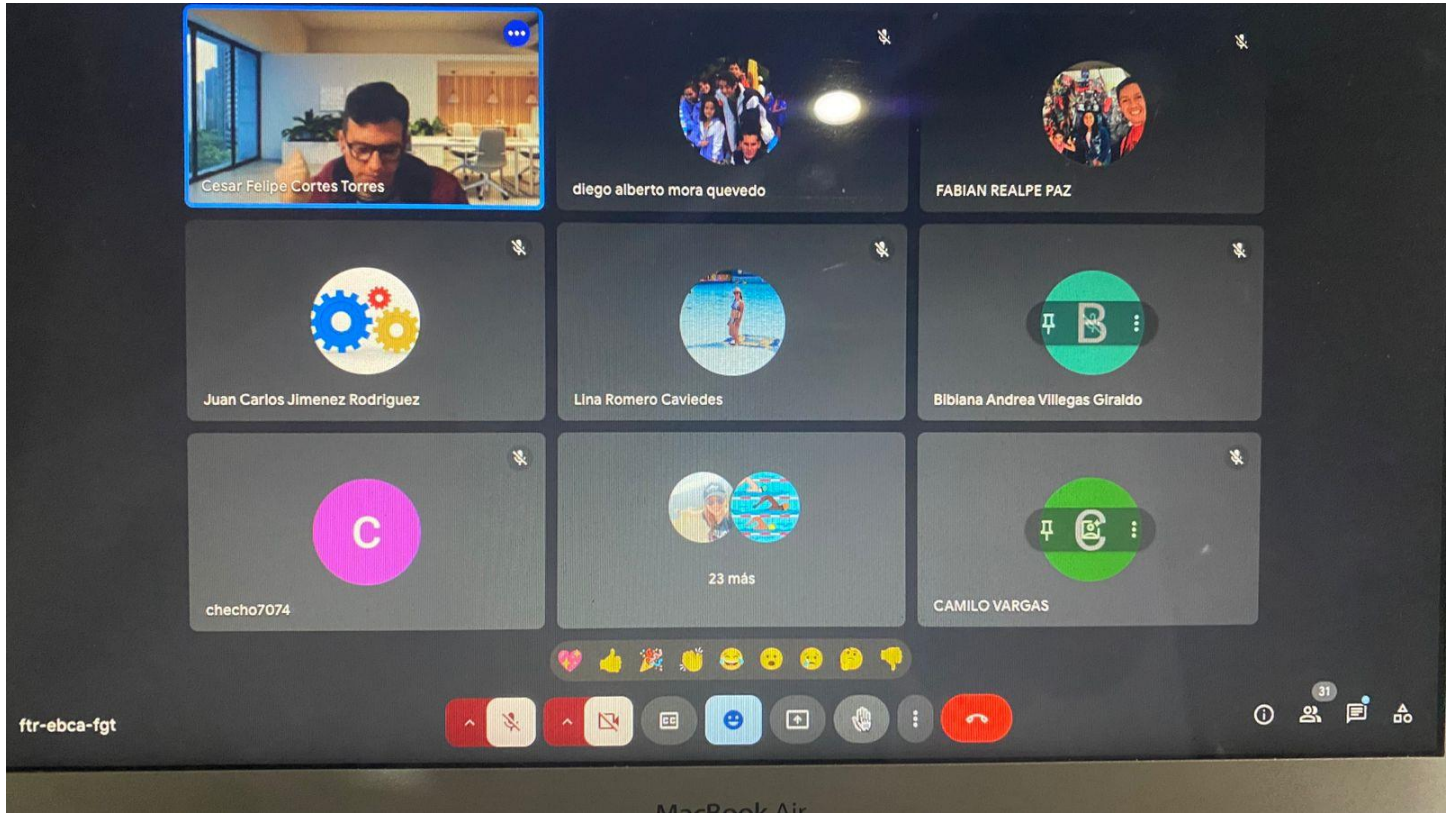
Cesar Felipe Cortes Torres

diego alberto mora quevedo

FABIAN REALPE PAZ

Juan Carlos Jimenez Rodriguez

Lina Romero Caviedes

B

Bibiana Andrea Villegas Giraldo

C

checho7074

23 más

C

CAMILO VARGAS

ftr-ebca-fgt

31

MacBook Air